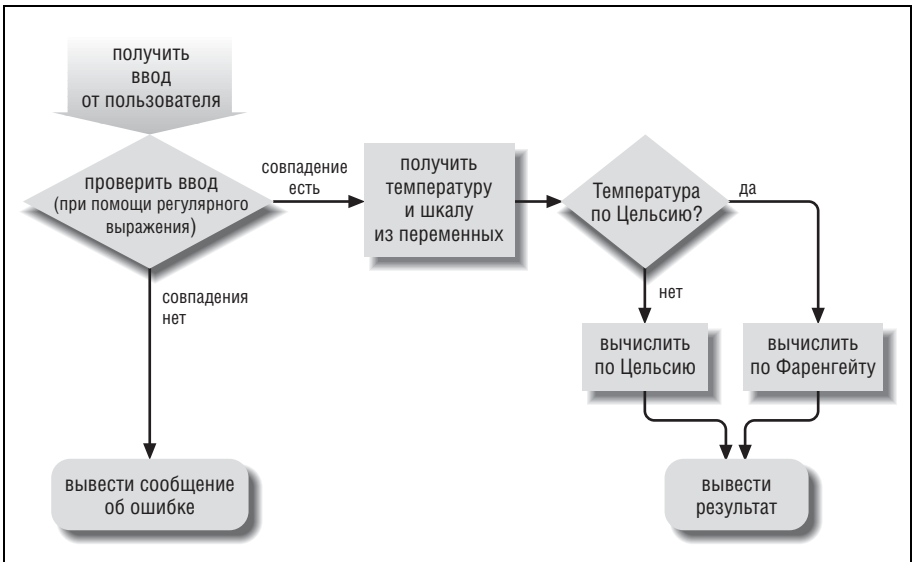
получить ввод от пользователя

проверить ввод (при помощи регулярного выражения)

совпадение есть

получить температуру и шкалу из переменных

Температура по Цельсию?

да

нет

совпадения нет

вычислить по Цельсию

вычислить по Фаренгейту

вывести сообщение об ошибке

вывести результат